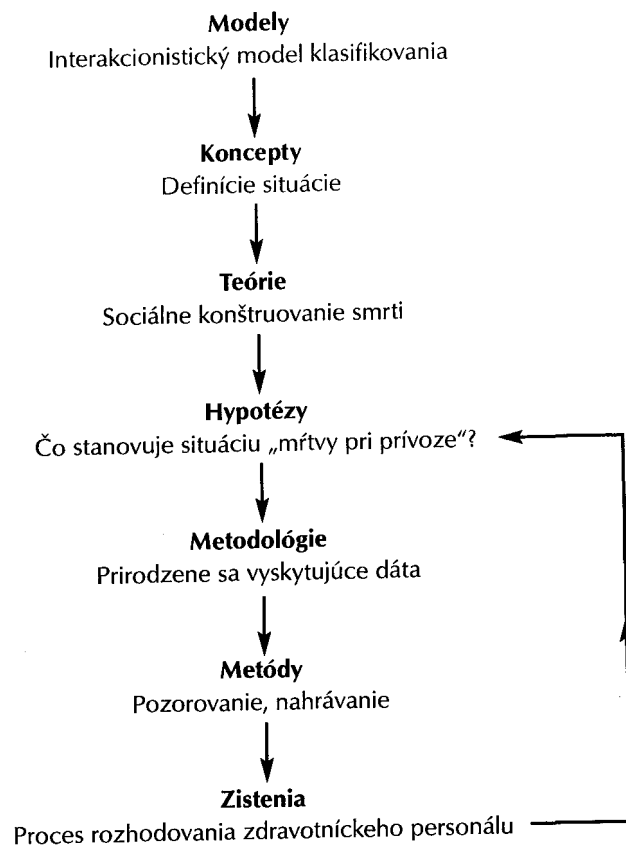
**Modely**
Interakcionistický model klasifikovania

**Koncepty**
Definície situácie

**Teórie**
Sociálne konštruovanie smrti

**Hypotézy**
Čo stanovuje situáciu „mŕtvy pri prívoze"?

**Metodológie**
Prirodzene sa vyskytujúce dáta

**Metódy**
Pozorovanie, nahrávanie

**Zistenia**
Proces rozhodovania zdravotníckeho personálu